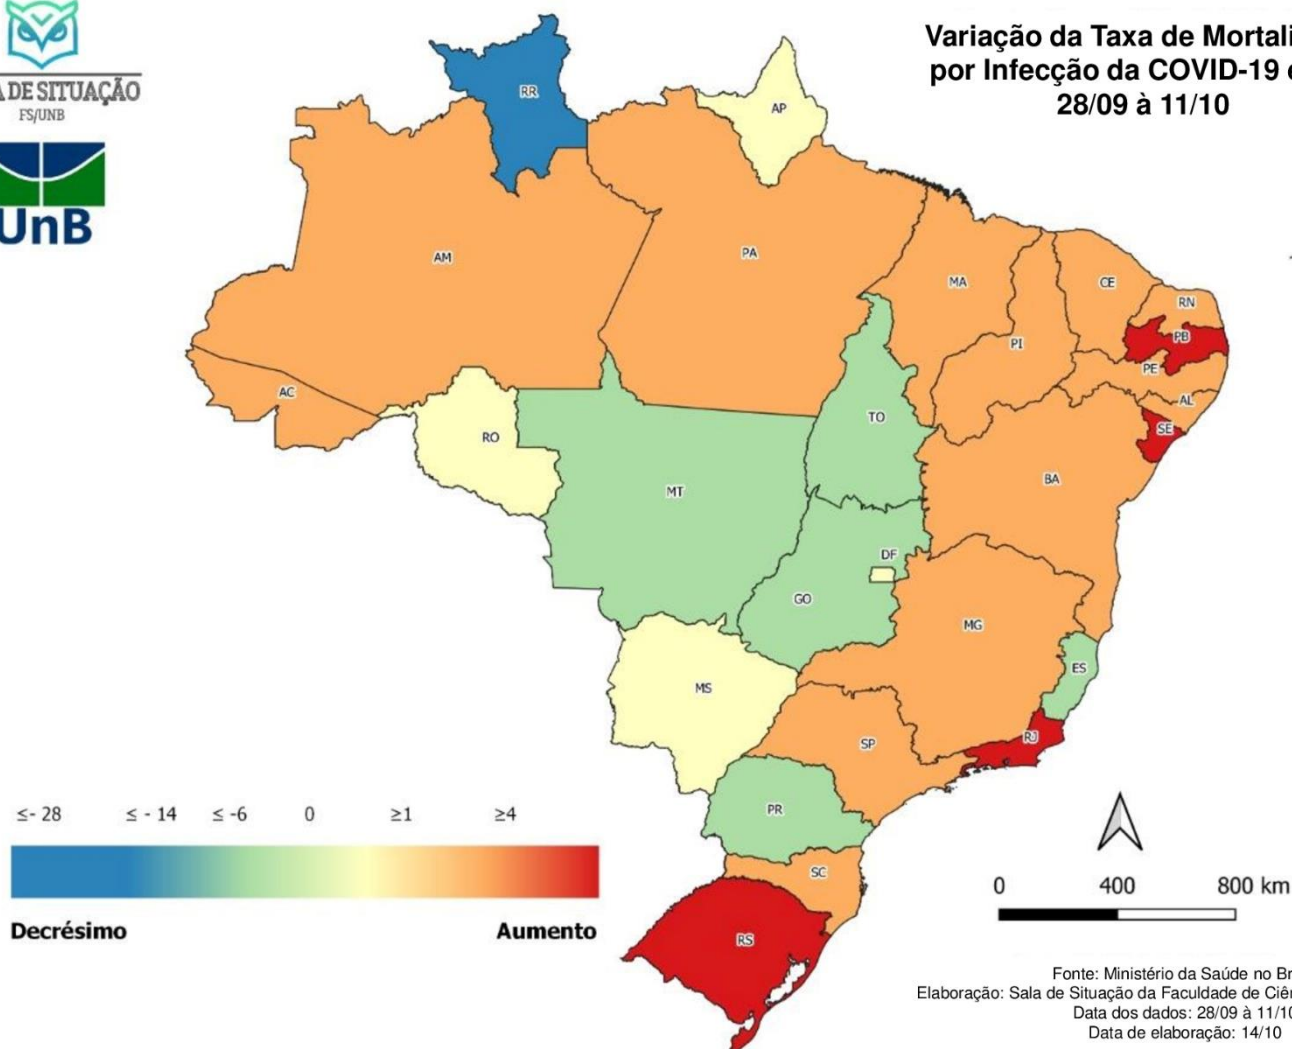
A DE SITUAÇÃO
FS/UNB

UnB

Variação da Taxa de Mortali
por Infecção da COVID-19 
28/09 à 11/10

RR
AP
AM
PA
MA
CE
RN
PB
PI
PE
AL
SE
AC
RO
TO
MT
BA
DF
GO
MG
ES
MS
SP
RJ
PR
SC
RS

≤- 28 ≤ - 14 ≤ -6 0 ≥1 ≥4

Decréscimo

Aumento

0 400 800 km

Fonte: Ministério da Saúde no Br
Elaboração: Sala de Situação da Faculdade de Ciên
Data dos dados: 28/09 à 11/10
Data de elaboração: 14/10